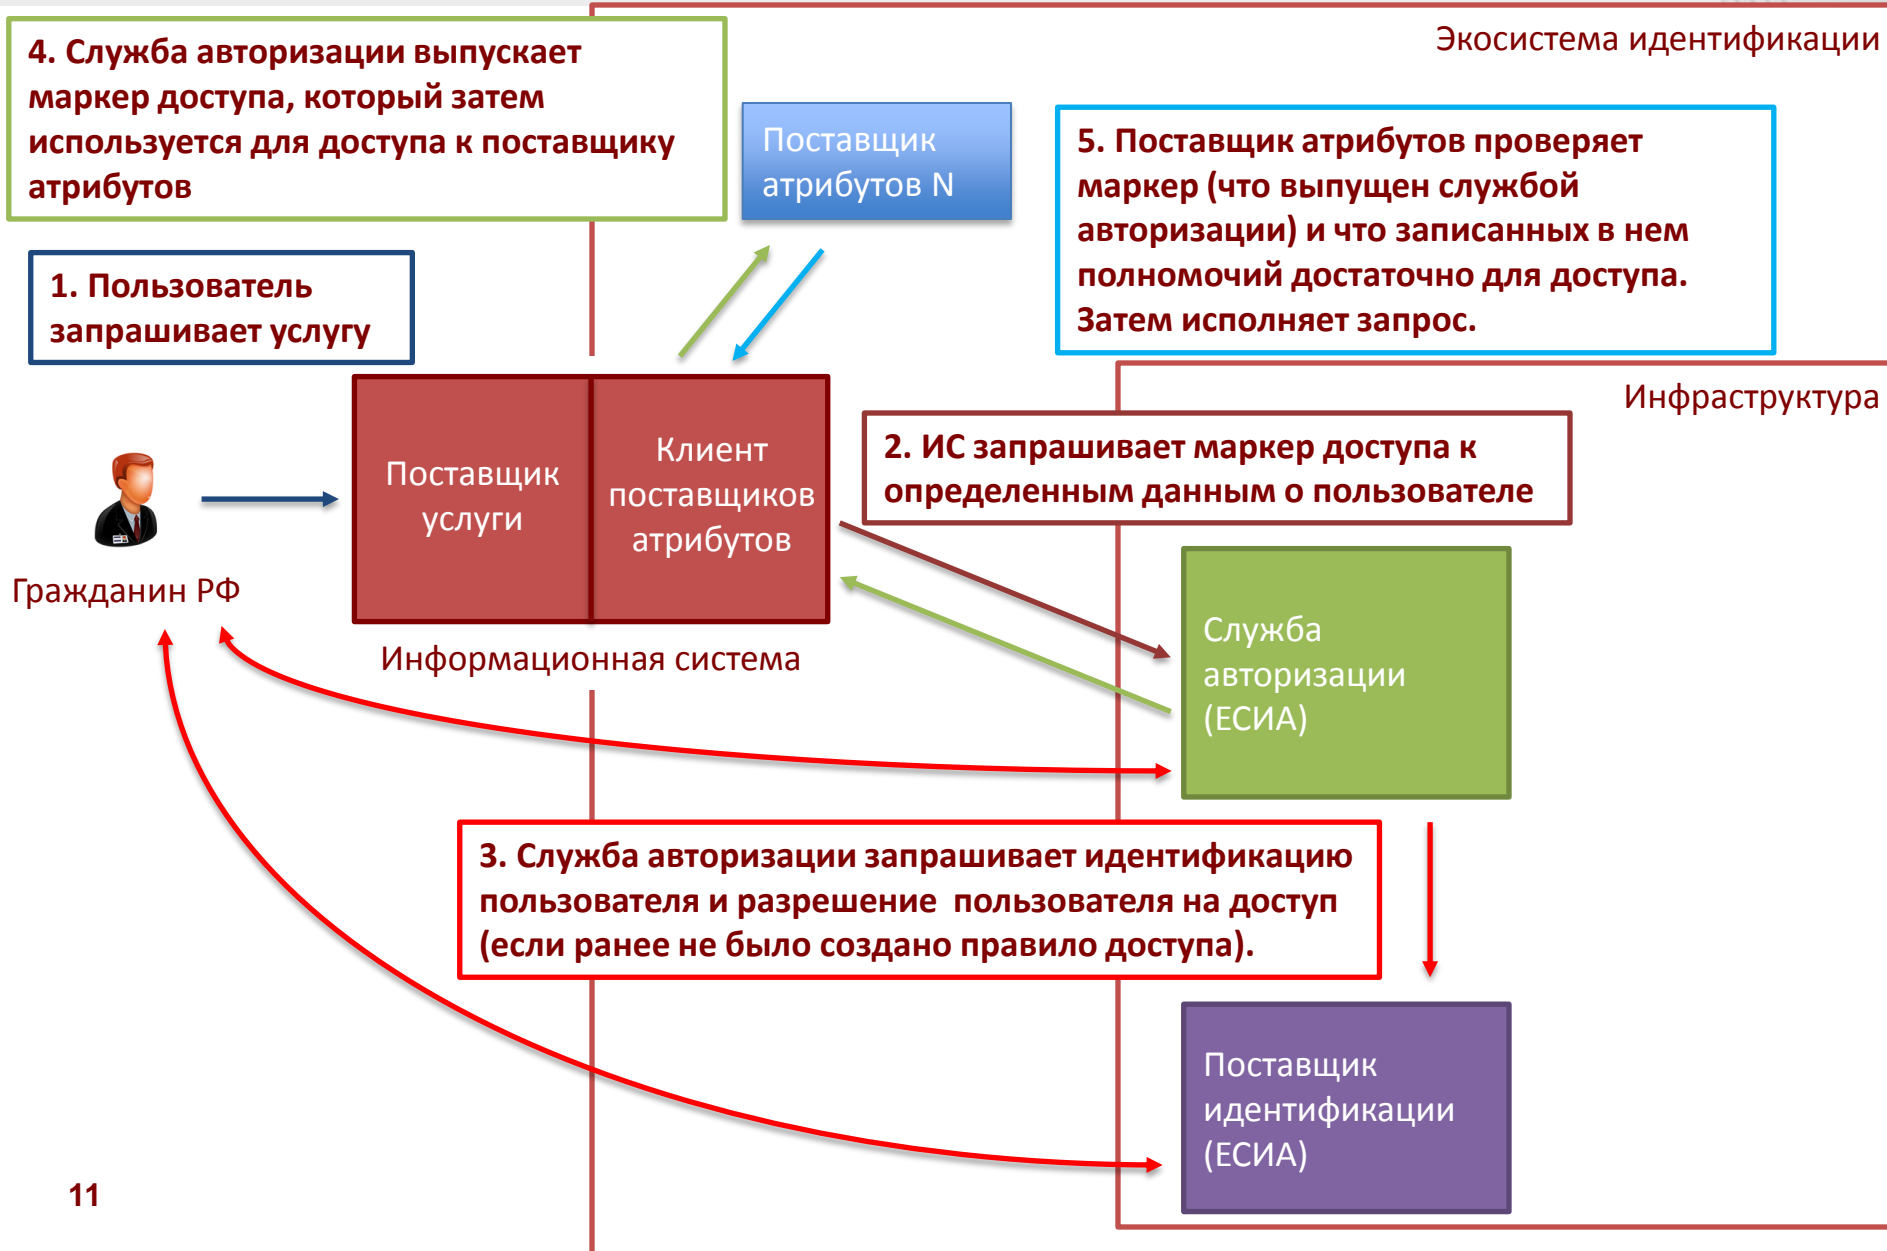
4. Служба авторизации выпускает маркер доступа, который затем используется для доступа к поставщику атрибутов

Экосистема идентификации

Поставщик атрибутов N

5. Поставщик атрибутов проверяет маркер (что выпущен службой авторизации) и что записанных в нем полномочий достаточно для доступа. Затем исполняет запрос.

1. Пользователь запрашивает услугу

Инфраструктура

Поставщик услуги

Клиент поставщиков атрибутов

2. ИС запрашивает маркер доступа к определенным данным о пользователе

Гражданин РФ

Информационная система

Служба авторизации (ЕСИА)

3. Служба авторизации запрашивает идентификацию пользователя и разрешение пользователя на доступ (если ранее не было создано правило доступа).

Поставщик идентификации (ЕСИА)

11